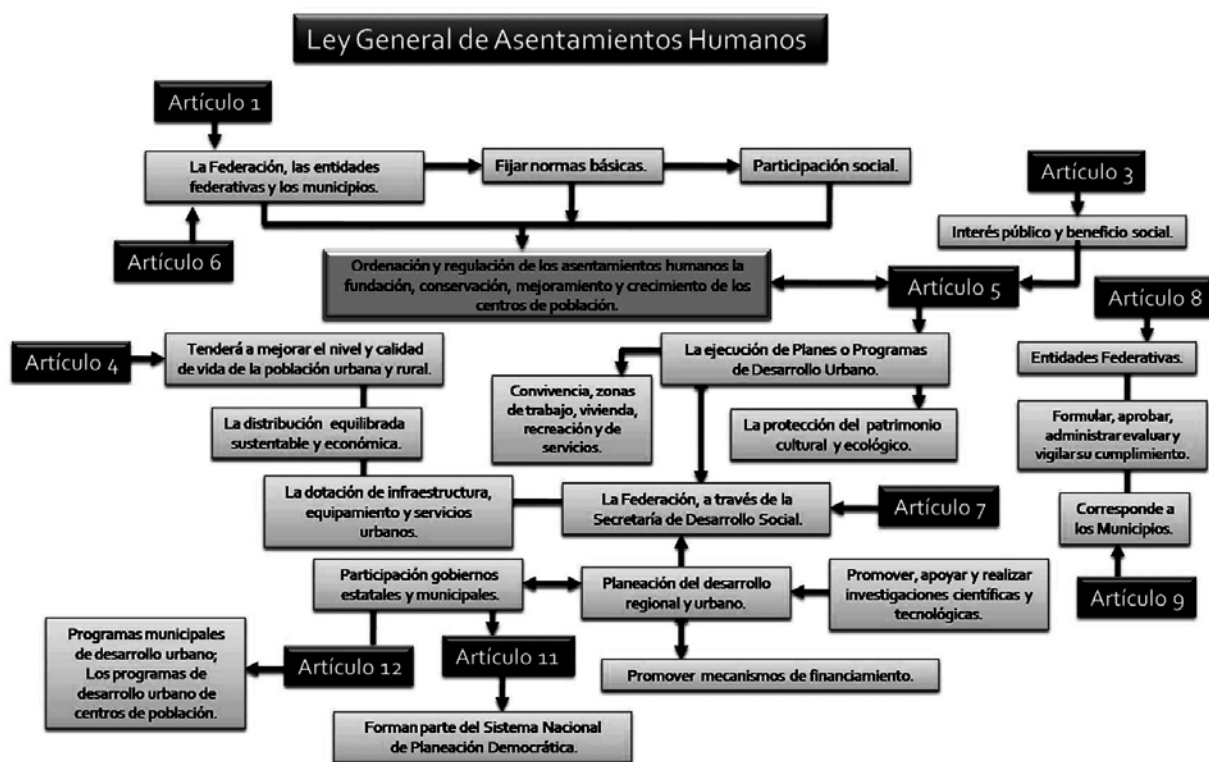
Ley General de Asentamientos Humanos

Artículo 1

La Federación, las entidades federativas y los municipios.

Fijar normas básicas.

Participación social.

Artículo 3

Interés público y beneficio social.

Artículo 6

Ordenación y regulación de los asentamientos humanos la fundación, conservación, mejoramiento y crecimiento de los centros de población.

Artículo 5

Artículo 8

Artículo 4

Tenderá a mejorar el nivel y calidad de vida de la población urbana y rural.

La ejecución de Planes o Programas de Desarrollo Urbano.

Entidades Federativas.

Convivencia, zonas de trabajo, vivienda, recreación y de servicios.

La distribución equilibrada sustentable y económica.

La protección del patrimonio cultural y ecológico.

Formular, aprobar, administrar evaluar y vigilar su cumplimiento.

La dotación de infraestructura, equipamiento y servicios urbanos.

La Federación, a través de la Secretaría de Desarrollo Social.

Artículo 7

Corresponde a los Municipios.

Participación gobiernos estatales y municipales.

Planeación del desarrollo regional y urbano.

Promover, apoyar y realizar investigaciones científicas y tecnológicas.

Artículo 9

Programas municipales de desarrollo urbano; Los programas de desarrollo urbano de centros de población.

Artículo 12

Artículo 11

Promover mecanismos de financiamiento.

Forman parte del Sistema Nacional de Planeación Democrática.